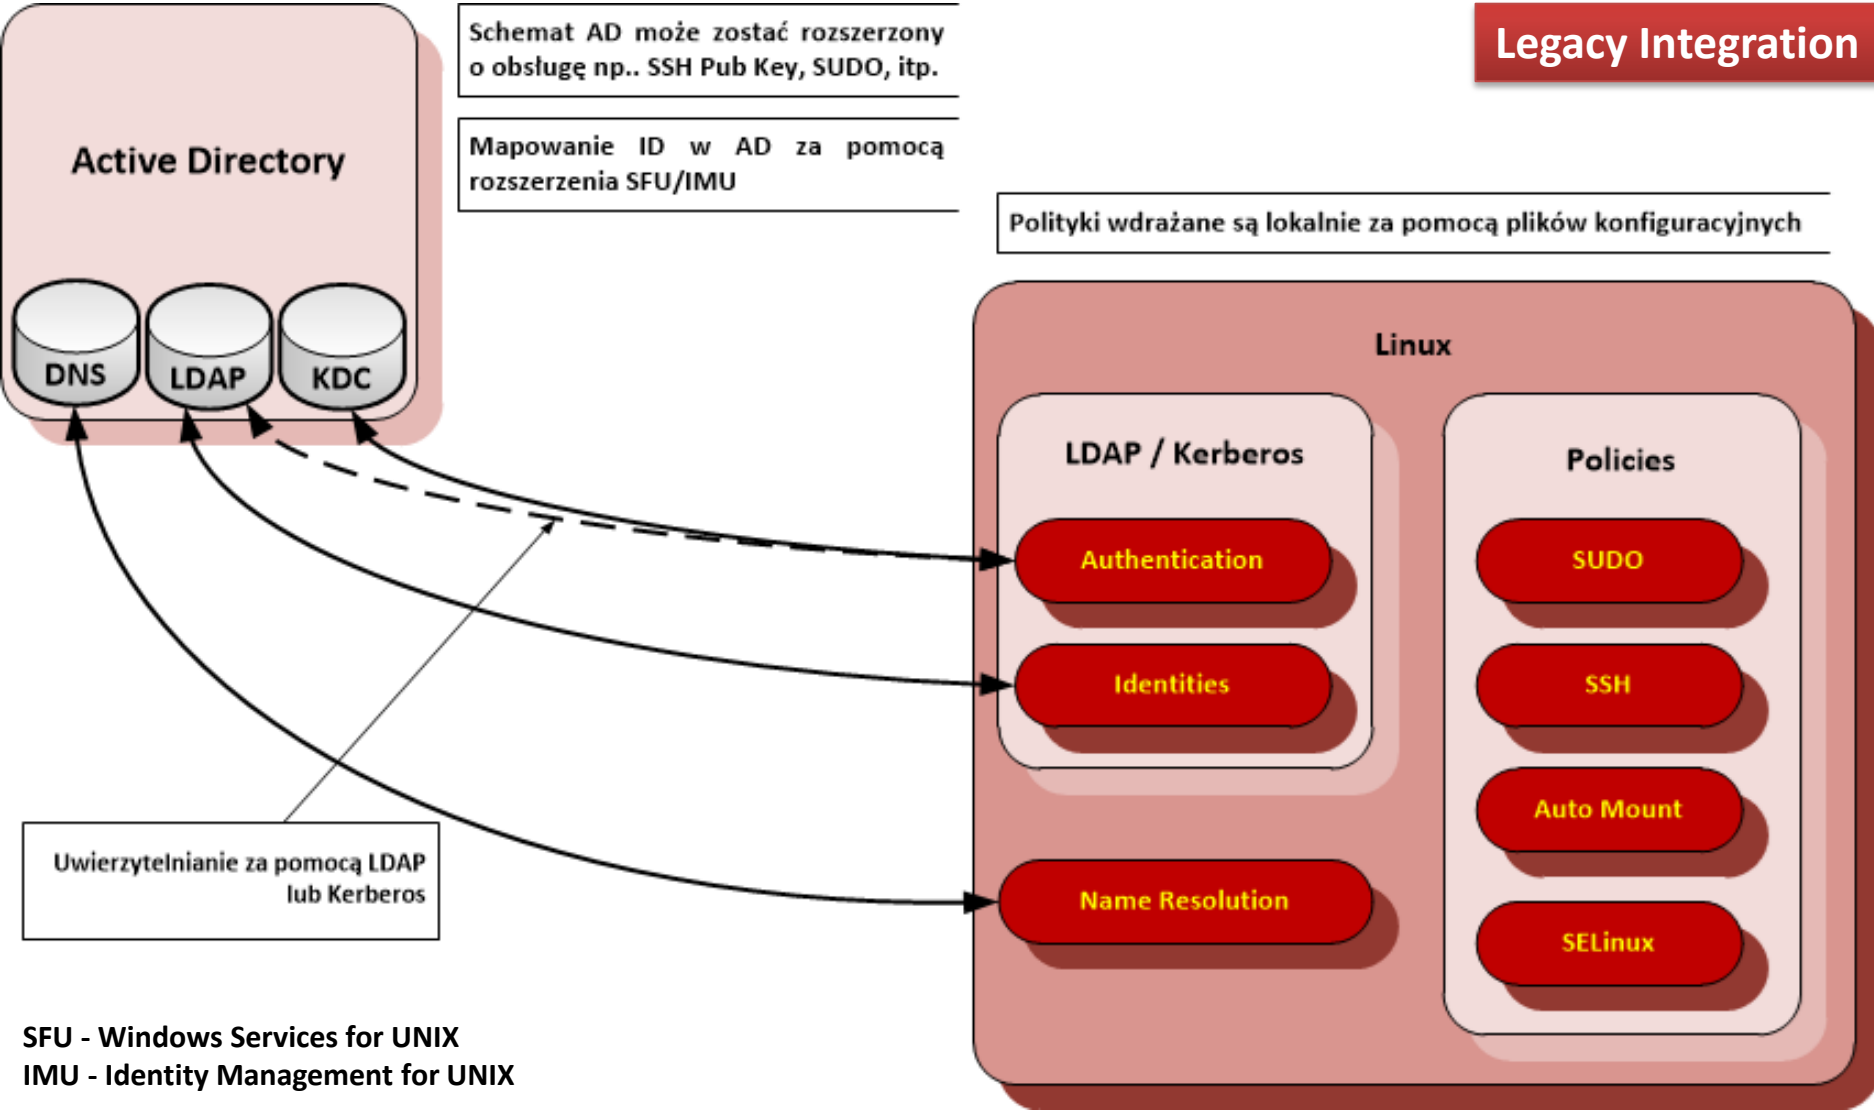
Legacy Integration

Schemat AD może zostać rozszerzony o obsługę np.. SSH Pub Key, SUDO, itp.

Mapowanie ID w AD za pomocą rozszerzenia SFU/IMU

Active Directory

DNS

LDAP

KDC

Polityki wdrażane są lokalnie za pomocą plików konfiguracyjnych

Linux

LDAP / Kerberos

Authentication

Identities

Policies

SUDO

SSH

Auto Mount

SELinux

Name Resolution

Uwierzytelnianie za pomocą LDAP lub Kerberos

SFU - Windows Services for UNIX
IMU - Identity Management for UNIX